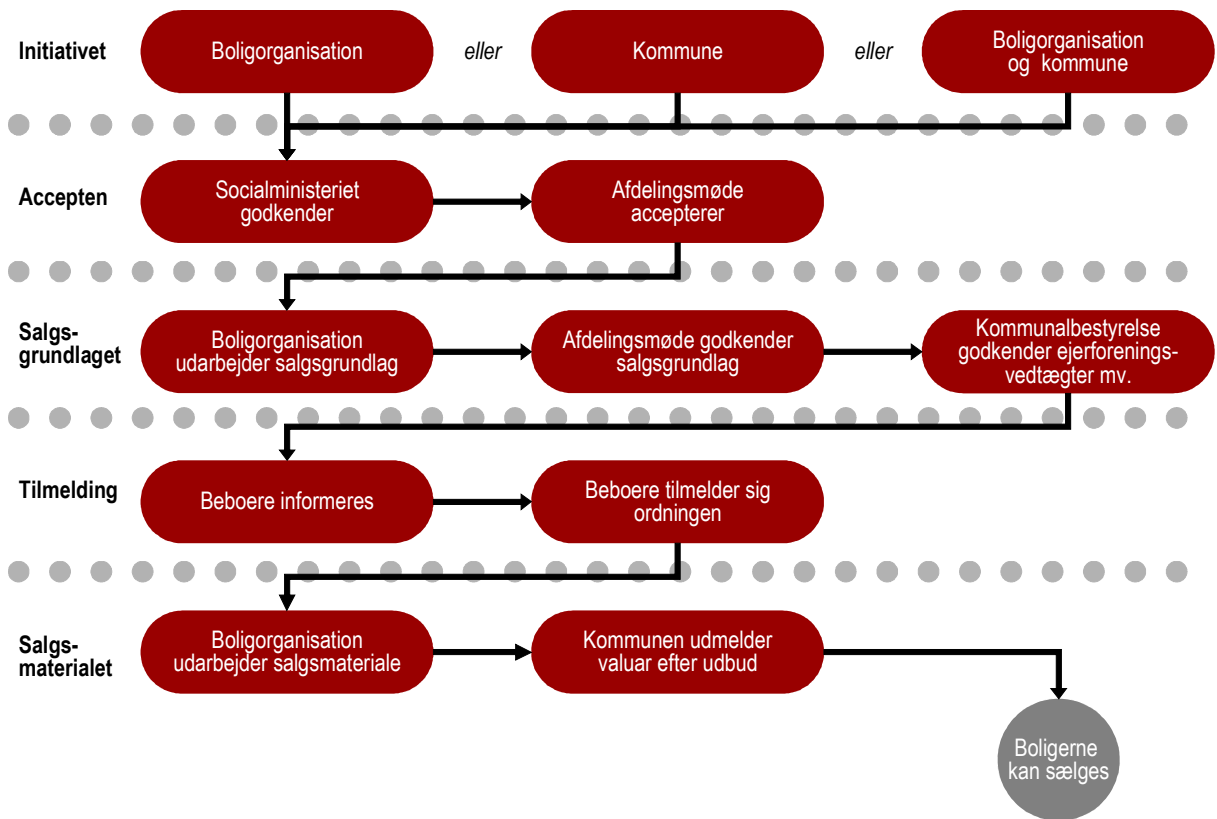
Initiativet

Boligorganisation

eller

Kommune

eller

Boligorganisation og kommune

Accepten

Socialministeriet godkender

Afdelingsmøde accepterer

Salgsgrundlaget

Boligorganisation udarbejder salgsgrundlag

Afdelingsmøde godkender salgsgrundlag

Kommunalbestyrelse godkender ejerforeningsvedtægter mv.

Tilmelding

Beboere informeres

Beboere tilmelder sig ordningen

Salgsmaterialet

Boligorganisation udarbejder salgsmateriale

Kommunen udmelder valuar efter udbud

Boligerne kan sælges